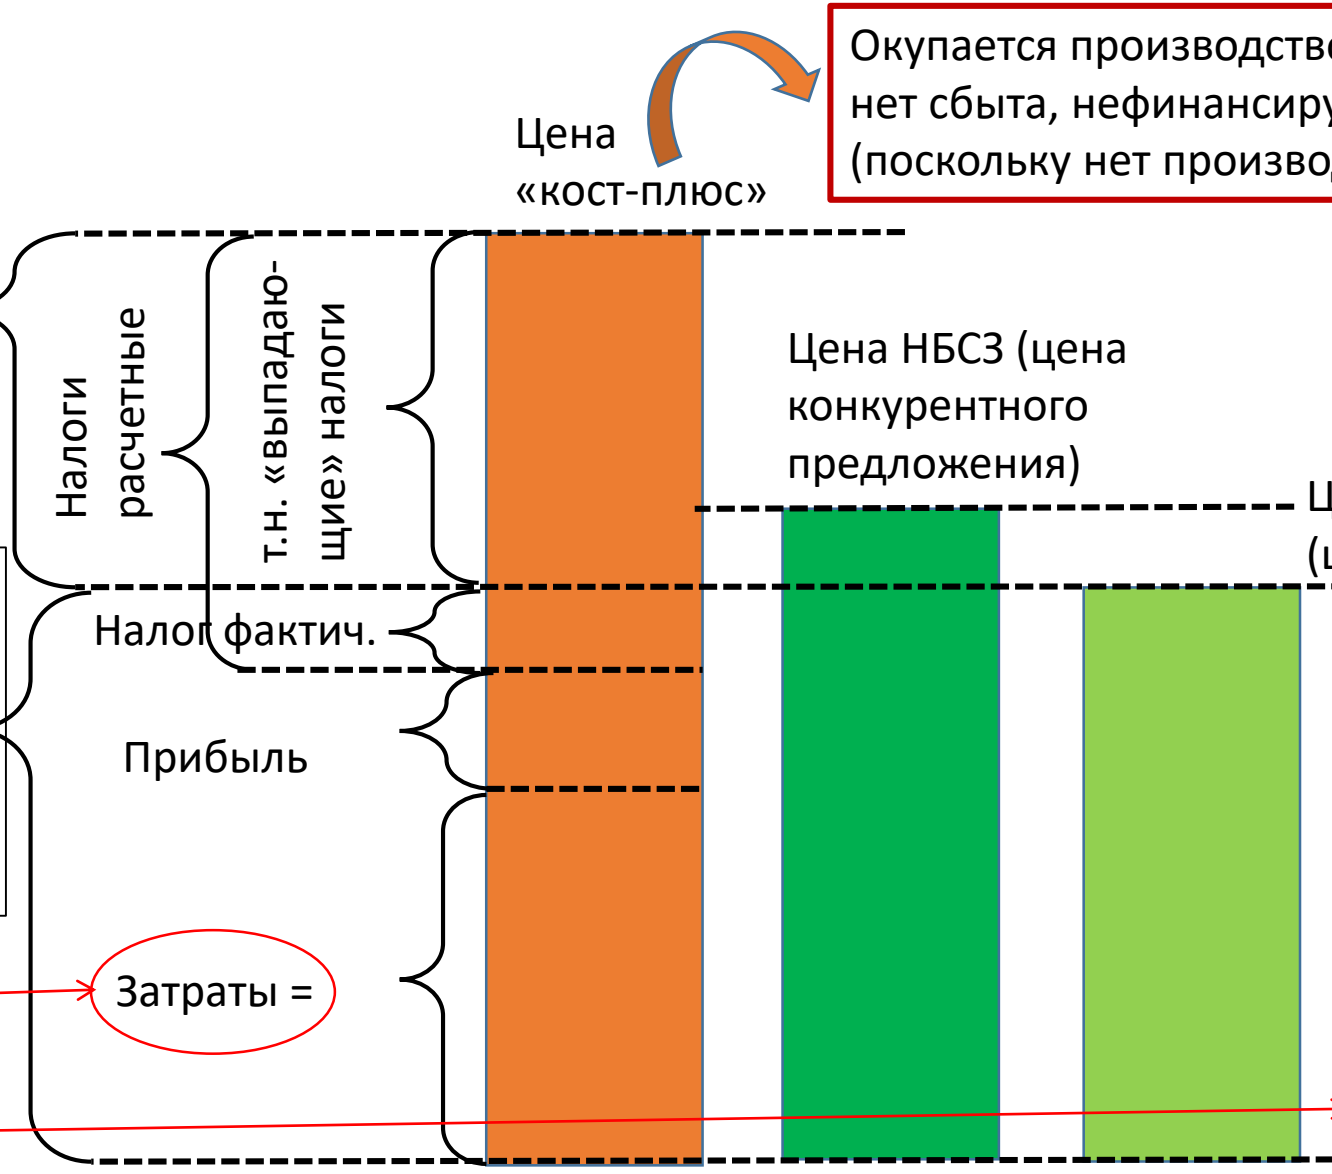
Окупается производств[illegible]
нет сбыта, нефинансиру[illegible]
(поскольку нет произво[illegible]

Цена
«кост-плюс»

Налоги расчетные

т.н. «выпадающие» налоги

Цена НБСЗ (цена конкурентного предложения)

Ц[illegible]
(ц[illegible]

Налог фактич.

Прибыль

Затраты =